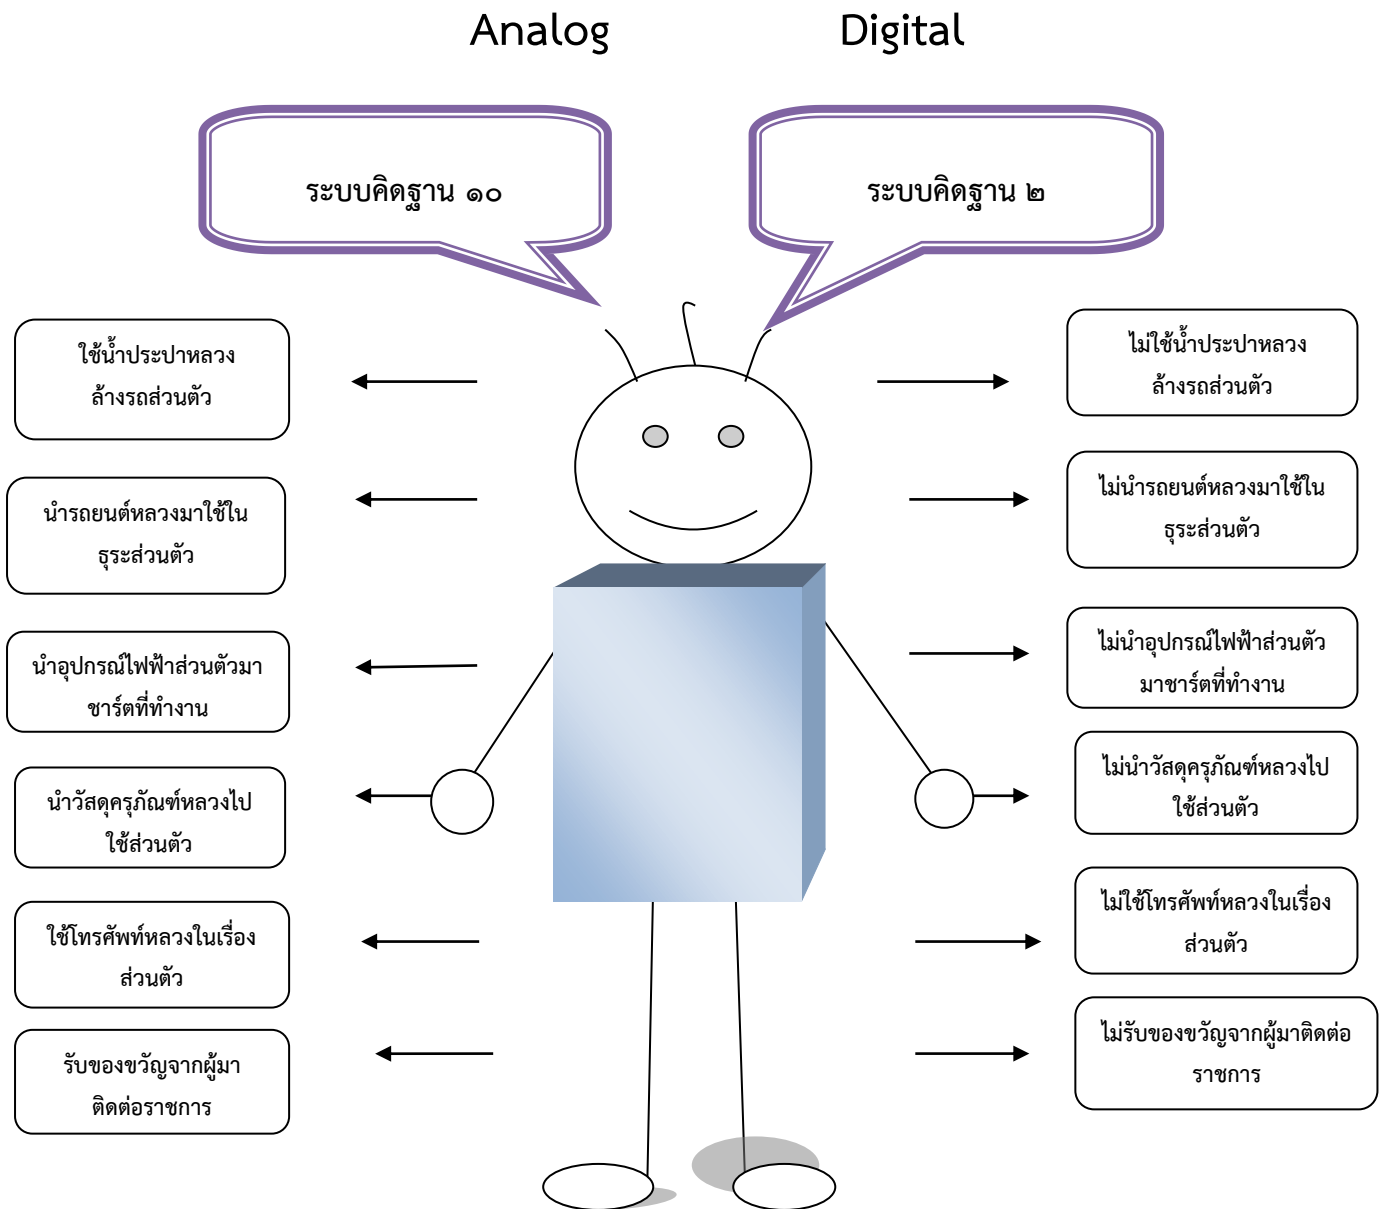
Analog

Digital

ระบบคิดฐาน ๑๐

ระบบคิดฐาน ๒

ใช้น้ำประปาหลวงล้างรถส่วนตัว

นำรถยนต์หลวงมาใช้ในธุระส่วนตัว

นำอุปกรณ์ไฟฟ้าส่วนตัวมาชาร์ตที่ทำงาน

นำวัสดุครุภัณฑ์หลวงไปใช้ส่วนตัว

ใช้โทรศัพท์หลวงในเรื่องส่วนตัว

รับของขวัญจากผู้มาติดต่อราชการ

ไม่ใช้น้ำประปาหลวงล้างรถส่วนตัว

ไม่นำรถยนต์หลวงมาใช้ในธุระส่วนตัว

ไม่นำอุปกรณ์ไฟฟ้าส่วนตัวมาชาร์ตที่ทำงาน

ไม่นำวัสดุครุภัณฑ์หลวงไปใช้ส่วนตัว

ไม่ใช้โทรศัพท์หลวงในเรื่องส่วนตัว

ไม่รับของขวัญจากผู้มาติดต่อราชการ